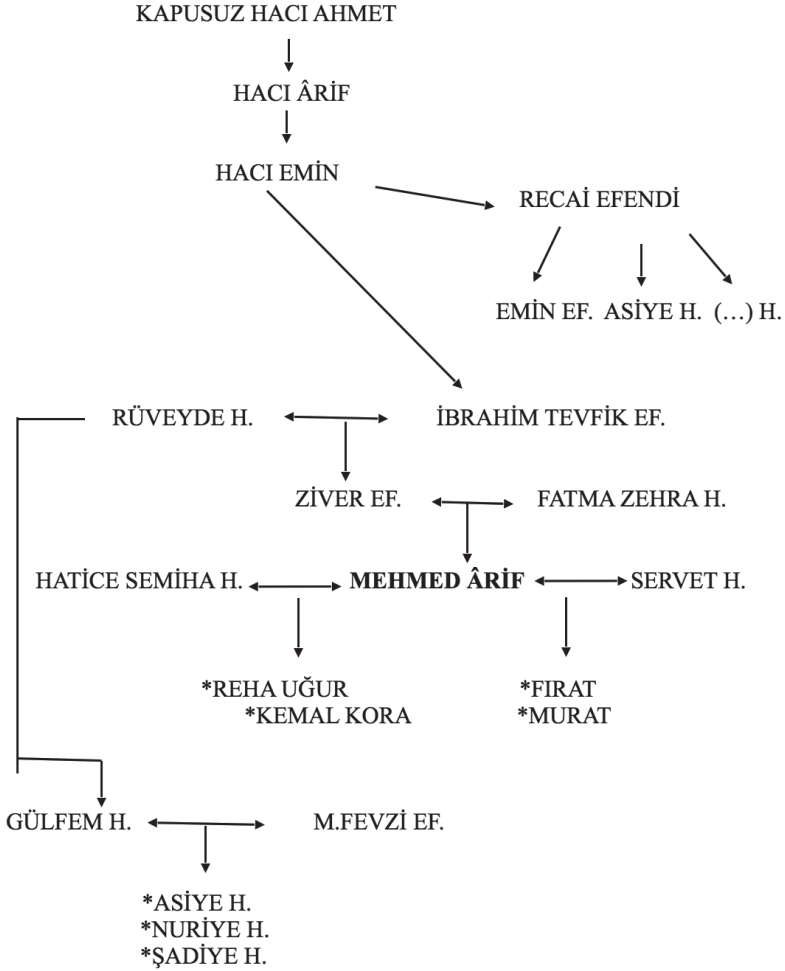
KAPUSUZ HACI AHMET

HACI ÂRİF

HACI EMİN

RECAİ EFENDİ

EMİN EF. ASİYE H. (…) H.

RÜVEYDE H.

İBRAHİM TEVFİK EF.

ZİVER EF.

FATMA ZEHRA H.

HATİCE SEMİHA H.

**MEHMED ÂRİF**

SERVET H.

*REHA UĞUR
*KEMAL KORA

*FIRAT
*MURAT

GÜLFEM H.

M.FEVZİ EF.

*ASİYE H.
*NURİYE H.
*ŞADİYE H.